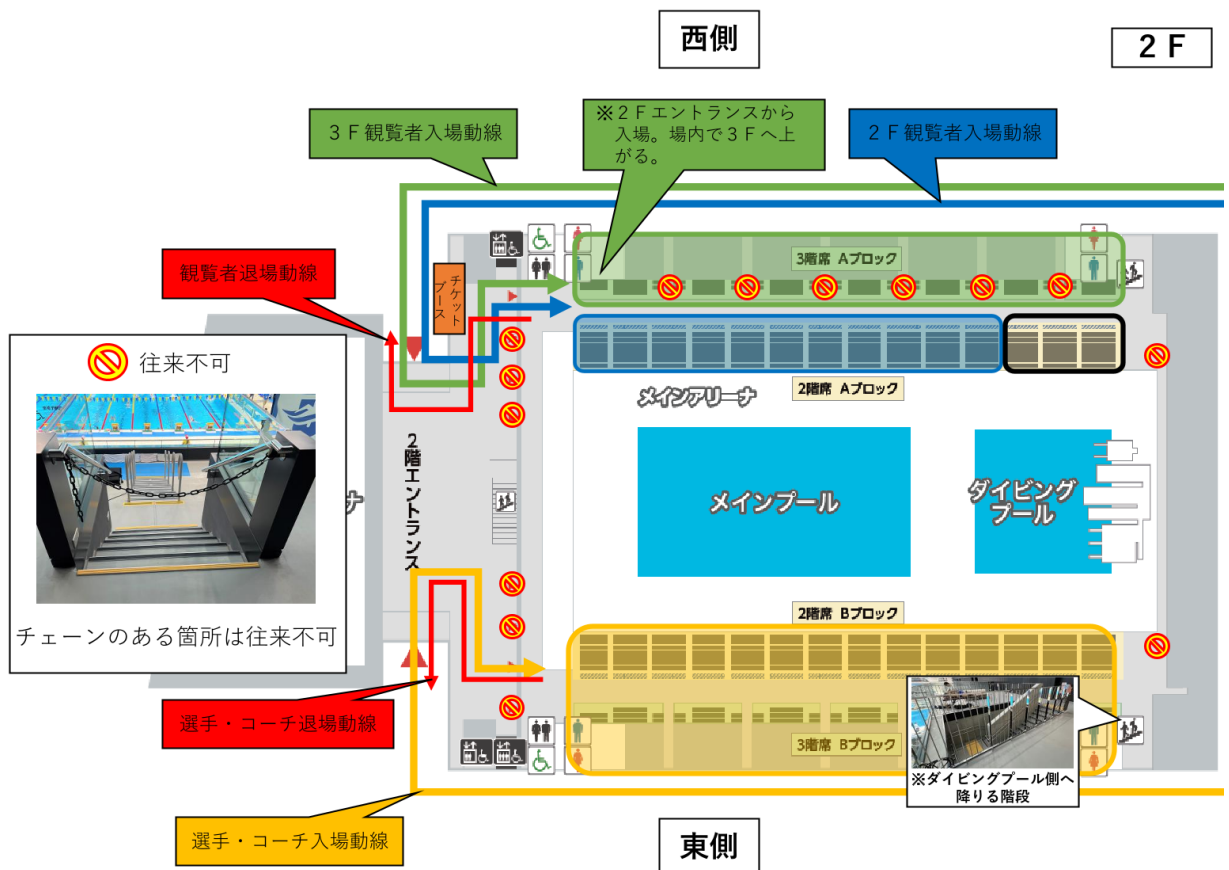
西側

２Ｆ

３Ｆ観覧者入場動線

※２Ｆエントランスから入場。場内で３Ｆへ上がる。

２Ｆ観覧者入場動線

観覧者退場動線

チケットブース

3階席 Aブロック

往来不可

チェーンのある箇所は往来不可

2階席 Aブロック

メインアリーナ

2階エントランス

メインプール

ダイビングプール

2階席 Bブロック

3階席 Bブロック

※ダイビングプール側へ降りる階段

選手・コーチ退場動線

選手・コーチ入場動線

東側